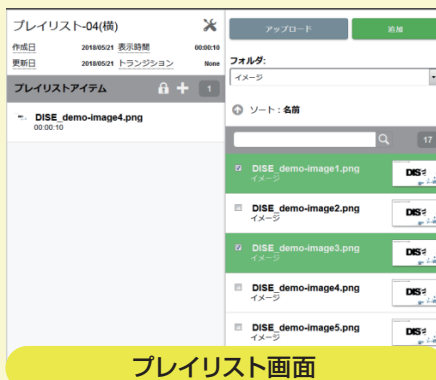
プレイリスト-04(横)

作成日 2018/05/21 表示時間 00:00:10
更新日 2018/05/21 トランジション None

プレイリストアイテム 1

DISE_demo-image4.png
00:00:10

アップロード 追加

フォルダ:
イメージ

ソート：名前

17

DISE_demo-image1.png
イメージ

DISE_demo-image2.png
イメージ

DISE_demo-image3.png
イメージ

DISE_demo-image4.png
イメージ

DISE_demo-image5.png
イメージ

プレイリスト画面